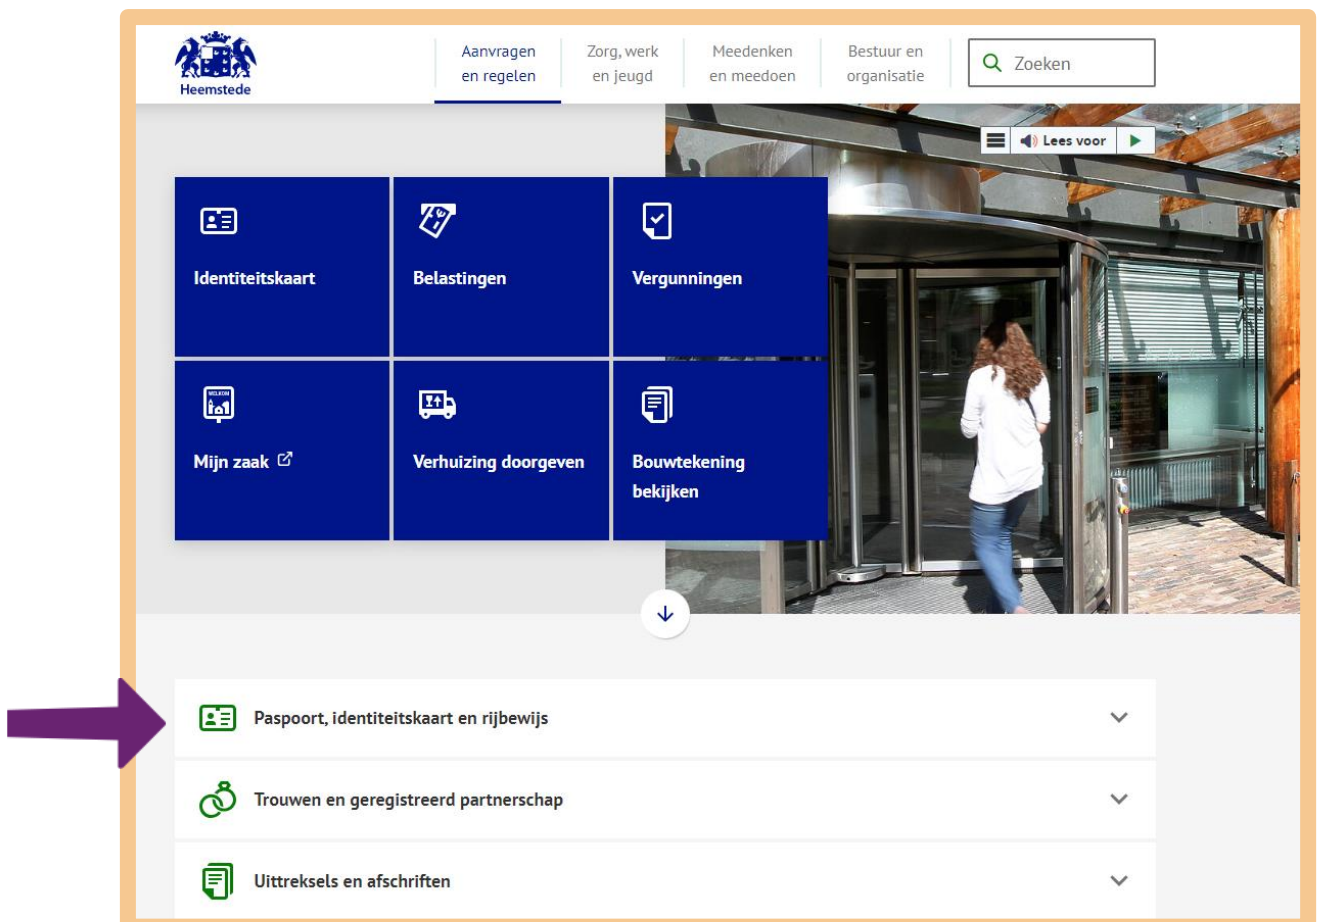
Heemstede

Aanvragen en regelen

Zorg, werk en jeugd

Meedenken en meedoen

Bestuur en organisatie

Zoeken

Lees voor

Identiteitskaart

Belastingen

Vergunningen

WELKOM

Mijn zaak

Verhuizing doorgeven

Bouwtekening bekijken

Paspoort, identiteitskaart en rijbewijs

Trouwen en geregistreerd partnerschap

Uittreksels en afschriften